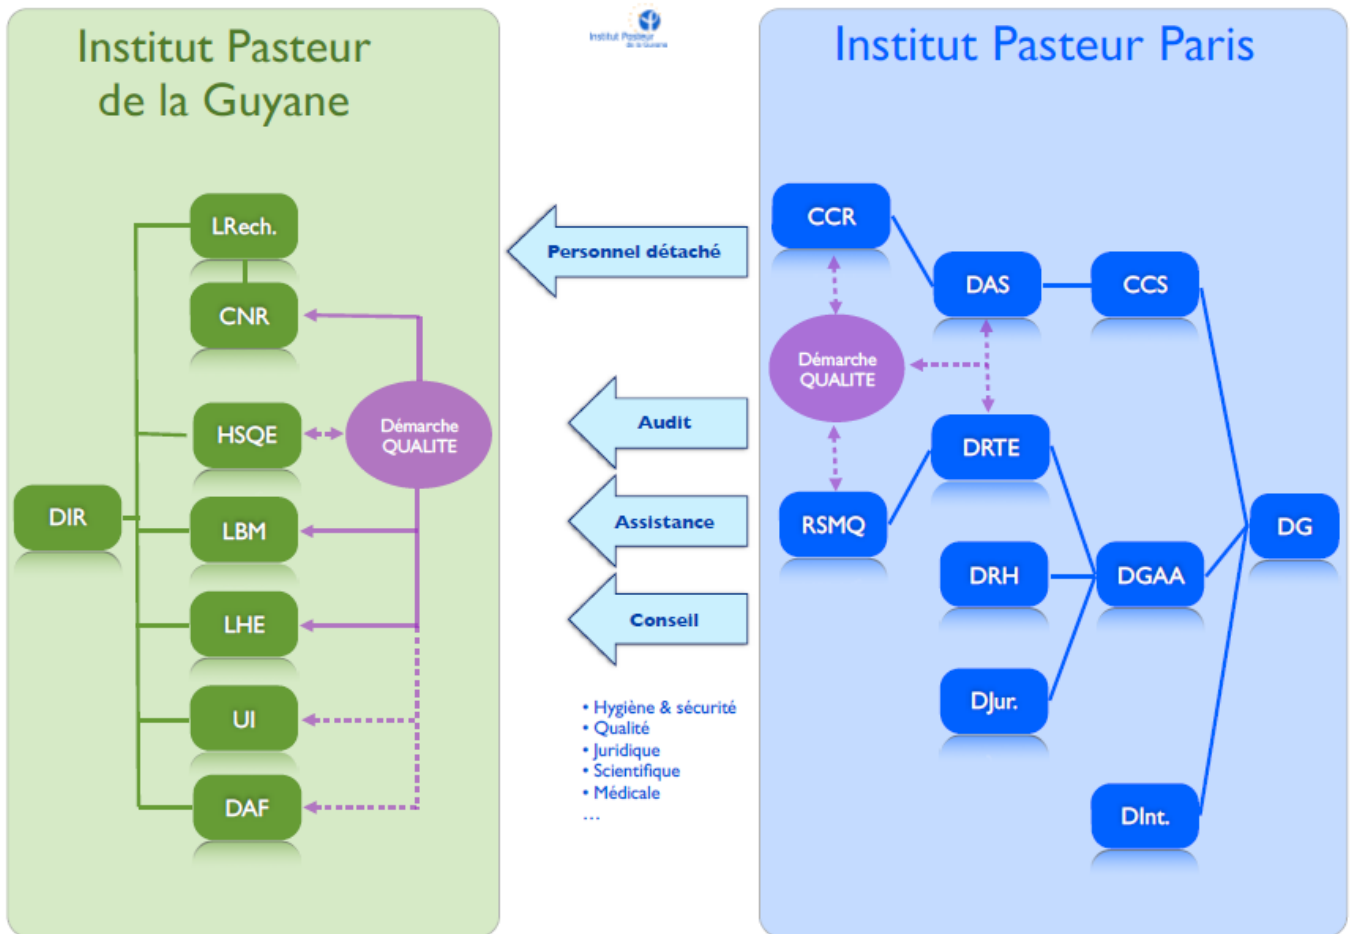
Institut Pasteur de la Guyane

Institut Pasteur de la Guyane

Institut Pasteur Paris

LRech.

CNR

HSQE

Démarche QUALITE

DIR

LBM

LHE

UI

DAF

Personnel détaché

Audit

Assistance

Conseil

• Hygiène & sécurité
• Qualité
• Juridique
• Scientifique
• Médicale
...

CCR

DAS

CCS

Démarche QUALITE

DRTE

RSMQ

DG

DRH

DGAA

DJur.

DInt.